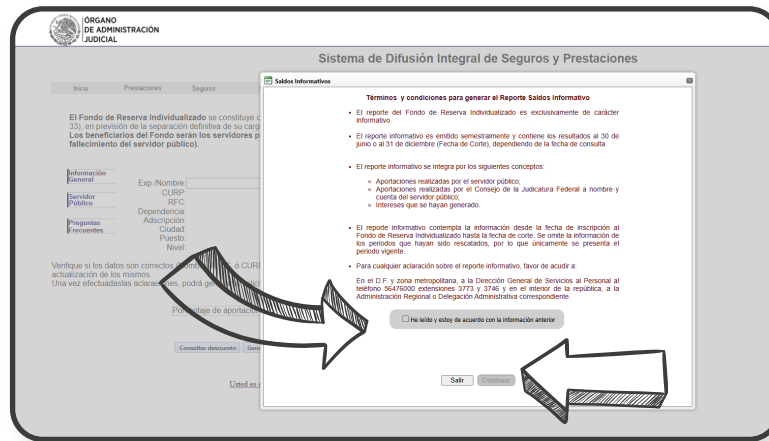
ÓRGANO
DE ADMINISTRACIÓN
JUDICIAL

Sistema de Difusión Integral de Seguros y Prestaciones

Inicio Prestaciones Seguros

El Fondo de Reserva Individualizado se constituye c
33), en previsión de la separación definitiva de su carg
Los beneficiarios del Fondo serán los servidores p
fallecimiento del servidor público).

Información General
Servidor Público
Preguntas Frecuentes

Exp./Nombre:
CURP:
RFC:
Dependencia:
Adscripción:
Ciudad:
Puesto:
Nivel:

Verifique si los datos son correctos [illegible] ó CURP
actualización de los mismos.
Una vez efectuadas las aclaraciones, podrá ge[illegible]

Porcentaje de aportación

Consultar descuento Gen

Usted es

Saldos Informativos

Términos y condiciones para generar el Reporte Saldos Informativo

• El reporte del Fondo de Reserva Individualizado es exclusivamente de carácter informativo.

• El reporte informativo es emitido semestralmente y contiene los resultados al 30 de junio o al 31 de diciembre (Fecha de Corte), dependiendo de la fecha de consulta.

• El reporte informativo se integra por los siguientes conceptos:

◦ Aportaciones realizadas por el servidor público;
◦ Aportaciones realizadas por el Consejo de la Judicatura Federal a nombre y cuenta del servidor público;
◦ Intereses que se hayan generado.

• El reporte informativo contempla la información desde la fecha de inscripción al Fondo de Reserva Individualizado hasta la fecha de corte. Se omite la información de los periodos que hayan sido rescatados, por lo que únicamente se presenta el periodo vigente.

• Para cualquier aclaración sobre el reporte informativo, favor de acudir a:

En el D.F. y zona metropolitana, a la Dirección General de Servicios al Personal al teléfono 56476000 extensiones 3773 y 3746 y en el interior de la república, a la Administración Regional o Delegación Administrativa correspondiente.

He leído y estoy de acuerdo con la información anterior

Salir Continuar